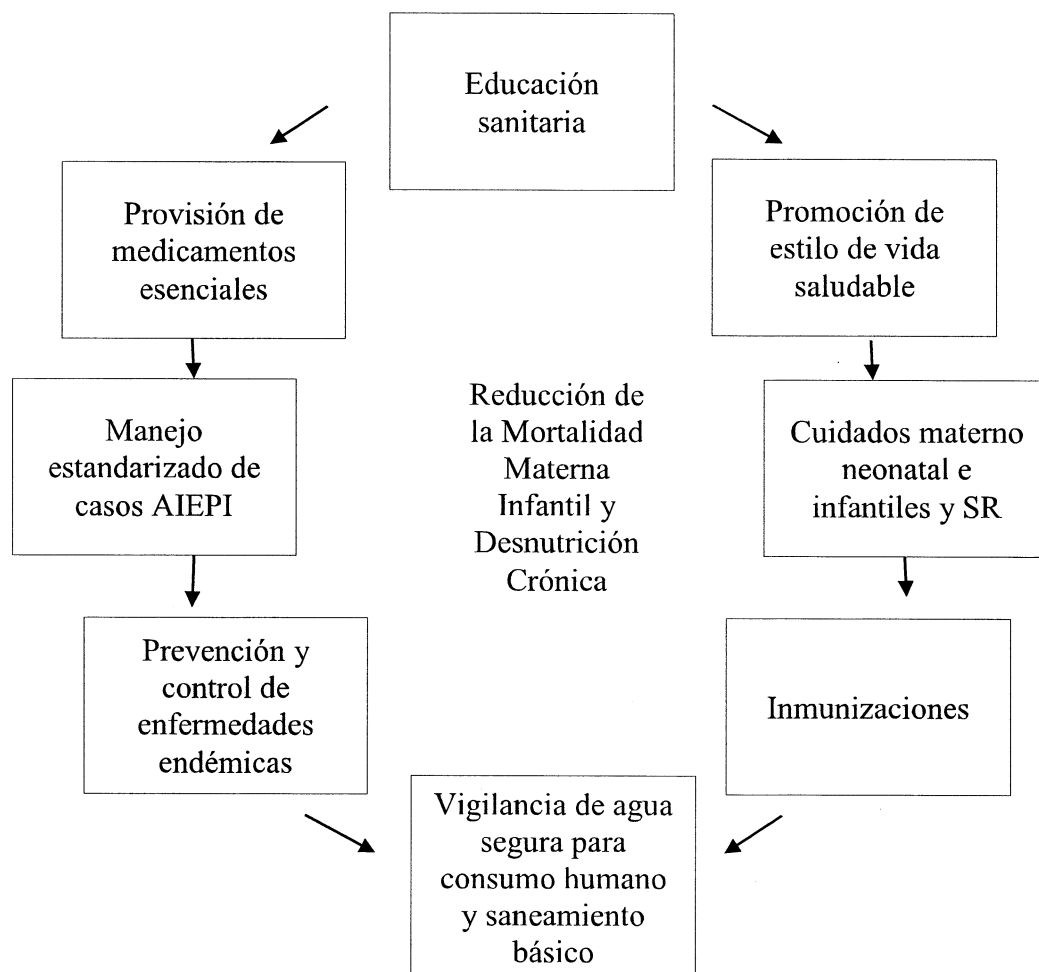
Educación sanitaria

Provisión de medicamentos esenciales

Promoción de estilo de vida saludable

Manejo estandarizado de casos AIEPI

Reducción de la Mortalidad Materna Infantil y Desnutrición Crónica

Cuidados materno neonatal e infantiles y SR

Prevención y control de enfermedades endémicas

Inmunizaciones

Vigilancia de agua segura para consumo humano y saneamiento básico